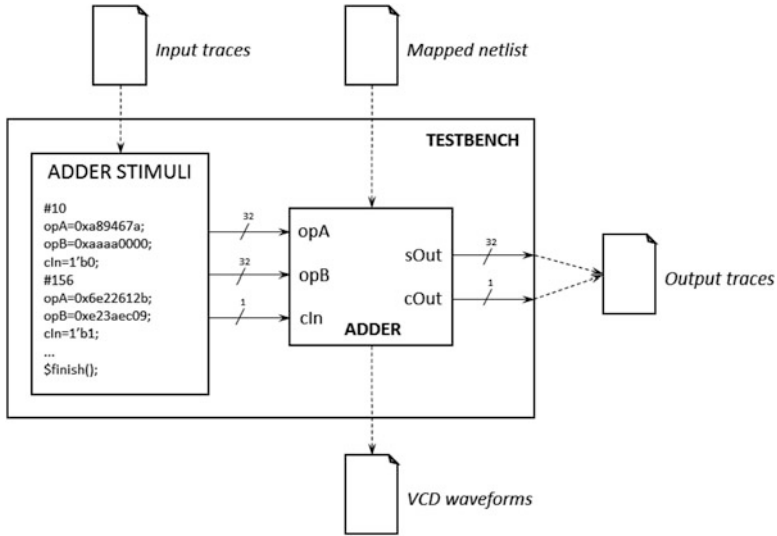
Input traces

Mapped netlist

TESTBENCH

ADDER STIMULI

#10
opA=0xa89467a;
opB=0xaaaa0000;
cIn=1'b0;
#156
opA=0x6e22612b;
opB=0xe23aec09;
cIn=1'b1;
...
$finish();

32
opA
32
opB
1
cIn

sOut
32
cOut
1

ADDER

Output traces

VCD waveforms